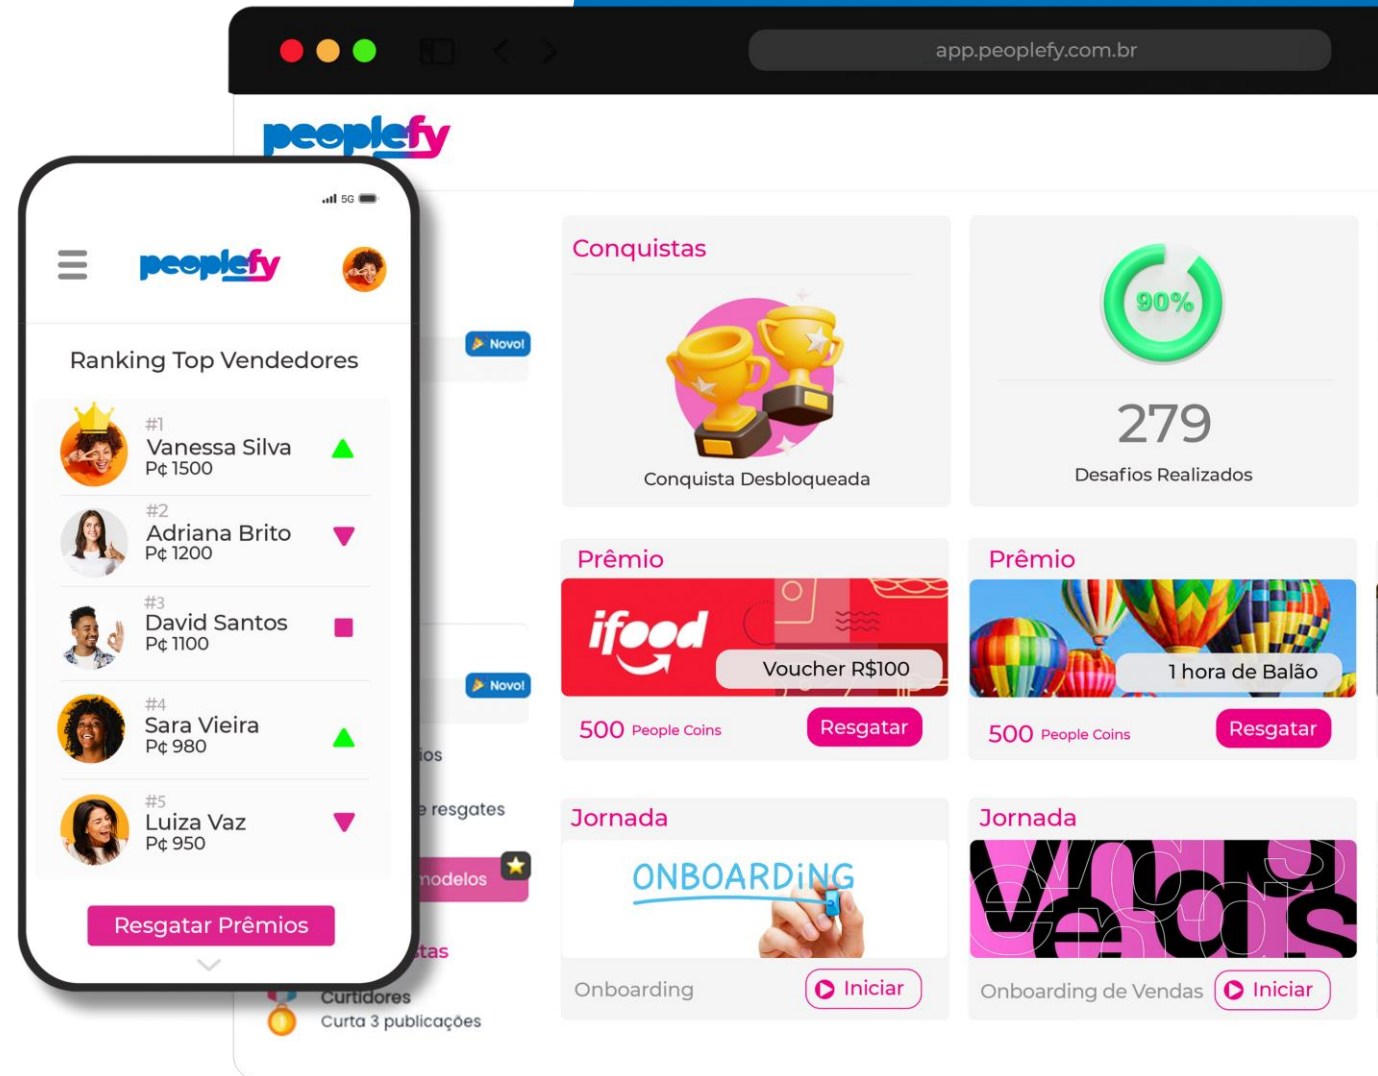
app.peoplefy.com.br

peoplefy

5G

peoplefy

Ranking Top Vendedores

#1
Vanessa Silva
P¢ 1500

#2
Adriana Brito
P¢ 1200

#3
David Santos
P¢ 1100

#4
Sara Vieira
P¢ 980

#5
Luiza Vaz
P¢ 950

Resgatar Prêmios

Novo!

Novo!

ios

e resgates

nodelos

stas

Curtidores
Curta 3 publicações

Conquistas

Conquista Desbloqueada

90%

279
Desafios Realizados

Prêmio

ifood

Voucher R$100

500 People Coins

Resgatar

Prêmio

1 hora de Balão

500 People Coins

Resgatar

Jornada

ONBOARDiNG

Onboarding

Iniciar

Jornada

Vendas

Onboarding de Vendas

Iniciar